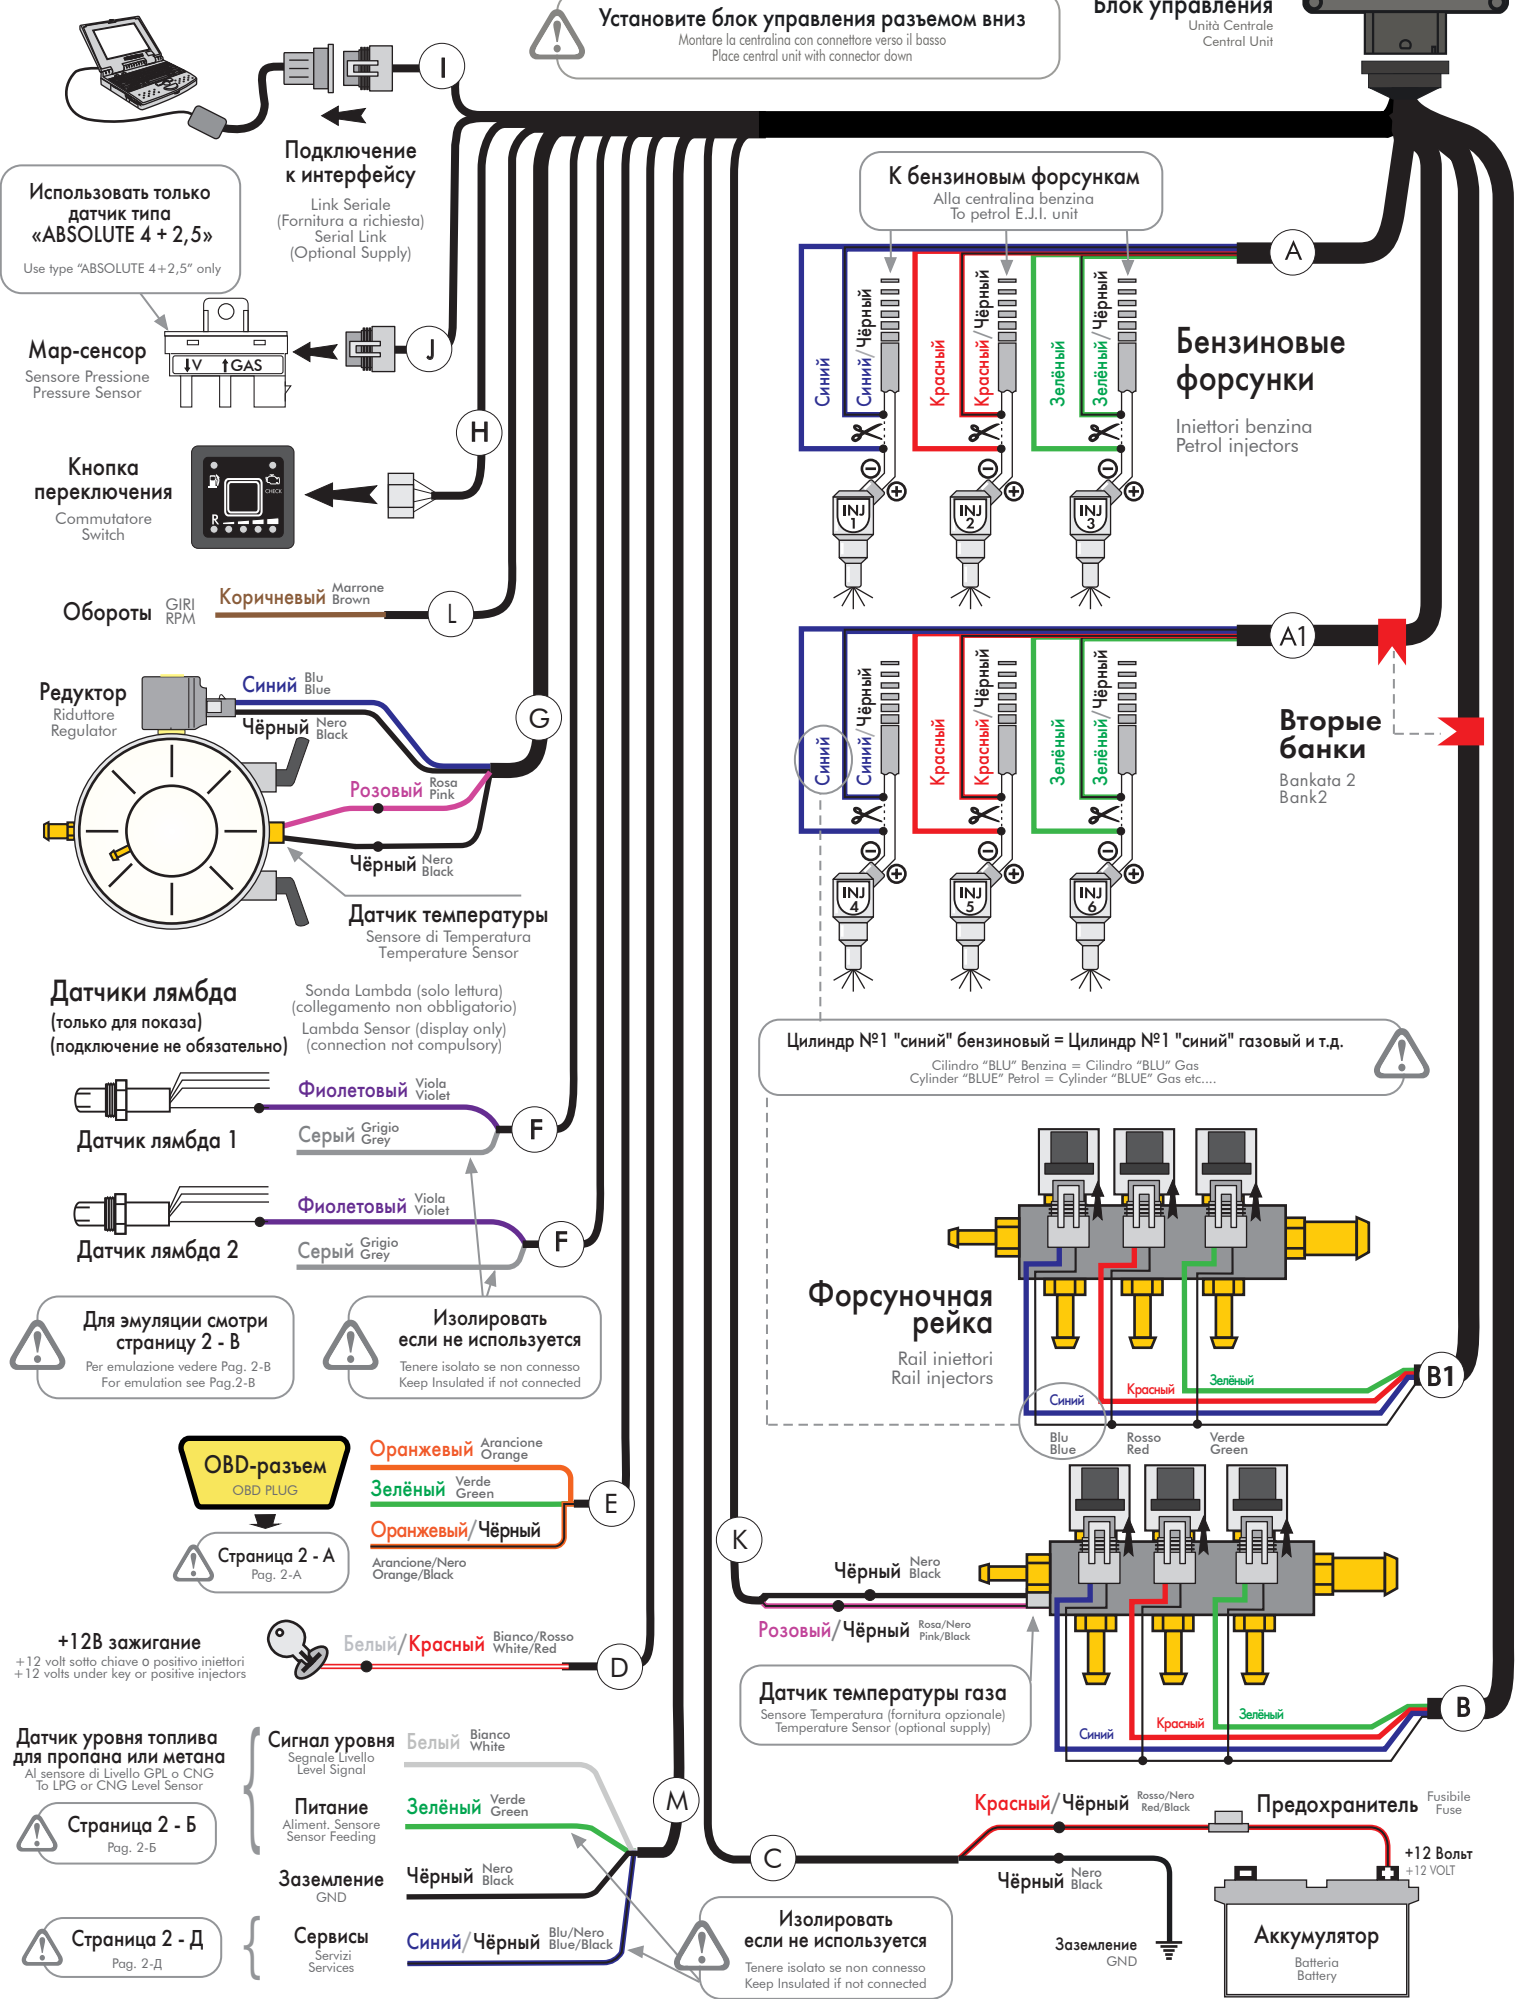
Установите блок управления разъемом вниз
Montare la centralina con connettore verso il basso
Place central unit with connector down

Блок управления
Unità Centrale
Central Unit

I

Подключение к интерфейсу
Link Seriale (Fornitura a richiesta)
Serial Link (Optional Supply)

Использовать только датчик типа «ABSOLUTE 4 + 2,5»
Use type "ABSOLUTE 4+2,5" only

К бензиновым форсункам
Alla centralina benzina
To petrol E.J.I. unit

A

Синий Синий/Чёрный Красный Красный/Чёрный Зелёный Зелёный/Чёрный

Бензиновые форсунки
Iniettori benzina
Petrol injectors

INJ 1 INJ 2 INJ 3

Мар-сенсор
Sensore Pressione
Pressure Sensor

↓V ↑GAS

J

H

Кнопка переключения
Commutatore
Switch

R

Обороты GIRI RPM
Коричневый Marrone Brown
L

A1

Синий Синий/Чёрный Красный Красный/Чёрный Зелёный Зелёный/Чёрный

Вторые банки
Bankata 2
Bank2

INJ 4 INJ 5 INJ 6

Редуктор
Riduttore
Regulator

Синий Blu Blue
Чёрный Nero Black
G
Розовый Rosa Pink
Чёрный Nero Black

Датчик температуры
Sensore di Temperatura
Temperature Sensor

Датчики лямбда
(только для показа)
(подключение не обязательно)
Sonda Lambda (solo lettura)
(collegamento non obbligatorio)
Lambda Sensor (display only)
(connection not compulsory)

Цилиндр №1 "синий" бензиновый = Цилиндр №1 "синий" газовый и т.д.
Cilindro "BLU" Benzina = Cilindro "BLU" Gas
Cylinder "BLUE" Petrol = Cylinder "BLUE" Gas etc....

Фиолетовый Viola Violet
Датчик лямбда 1
Серый Grigio Grey
F

Фиолетовый Viola Violet
Датчик лямбда 2
Серый Grigio Grey
F

Форсуночная рейка
Rail iniettori
Rail injectors

Для эмуляции смотри страницу 2 - B
Per emulazione vedere Pag. 2-B
For emulation see Pag.2-B

Изолировать если не используется
Tenere isolato se non connesso
Keep Insulated if not connected

Синий Красный Зелёный
B1
Blu Blue Rosso Red Verde Green

OBD-разъем
OBD PLUG
Оранжевый Arancione Orange
Зелёный Verde Green
E
Оранжевый/Чёрный
Arancione/Nero Orange/Black

Страница 2 - А
Pag. 2-A

K

Чёрный Nero Black
Розовый/Чёрный Rosa/Nero Pink/Black

+12В зажигание
+12 volt sotto chiave o positivo iniettori
+12 volts under key or positive injectors
Белый/Красный Bianco/Rosso White/Red
D

Датчик температуры газа
Sensore Temperatura (fornitura opzionale)
Temperature Sensor (optional supply)

Синий Красный Зелёный
B

Датчик уровня топлива для пропана или метана
Al sensore di Livello GPL o CNG
To LPG or CNG Level Sensor

Страница 2 - Б
Pag. 2-Б

Сигнал уровня
Segnale Livello
Level Signal
Белый Bianco White

Питание
Aliment. Sensore
Sensor Feeding
Зелёный Verde Green

M

Заземление
GND
Чёрный Nero Black

Страница 2 - Д
Pag. 2-Д

Сервисы
Servizi
Services
Синий/Чёрный Blu/Nero Blue/Black

Изолировать если не используется
Tenere isolato se non connesso
Keep Insulated if not connected

Красный/Чёрный Rosso/Nero Red/Black
Предохранитель Fusibile Fuse
C
Чёрный Nero Black
+12 Вольт +12 VOLT
Заземление GND
Аккумулятор
Batteria
Battery